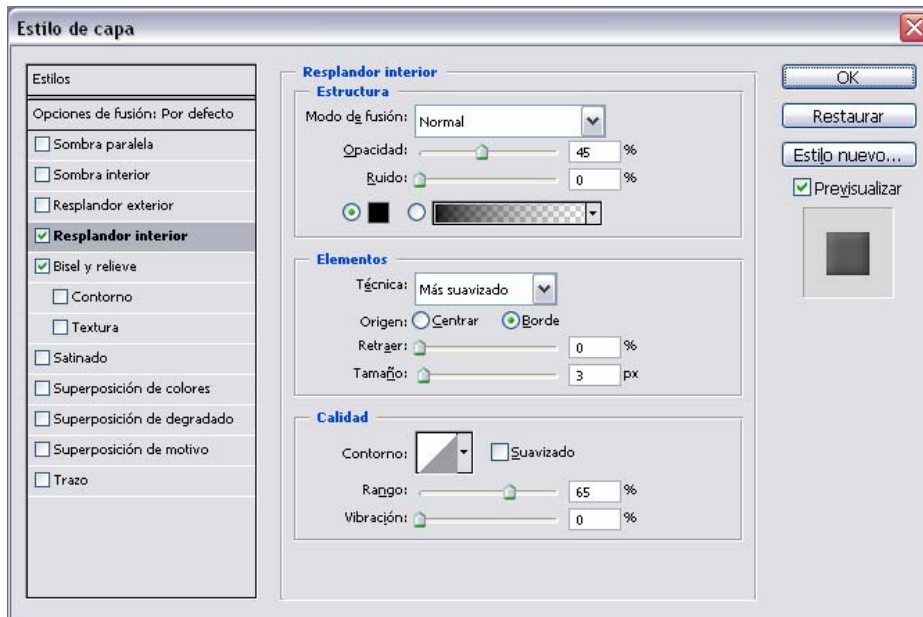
Estilo de capa

Estilos
Opciones de fusión: Por defecto
Sombra paralela
Sombra interior
Resplandor exterior
Resplandor interior
Bisel y relieve
Contorno
Textura
Satinado
Superposición de colores
Superposición de degradado
Superposición de motivo
Trazo

Resplandor interior
Estructura
Modo de fusión: Normal
Opacidad: 45 %
Ruido: 0 %

Elementos
Técnica: Más suavizado
Origen: Centrar Borde
Retraer: 0 %
Tamaño: 3 px

Calidad
Contorno: Suavizado
Rango: 65 %
Vibración: 0 %

OK
Restaurar
Estilo nuevo...
Previsualizar